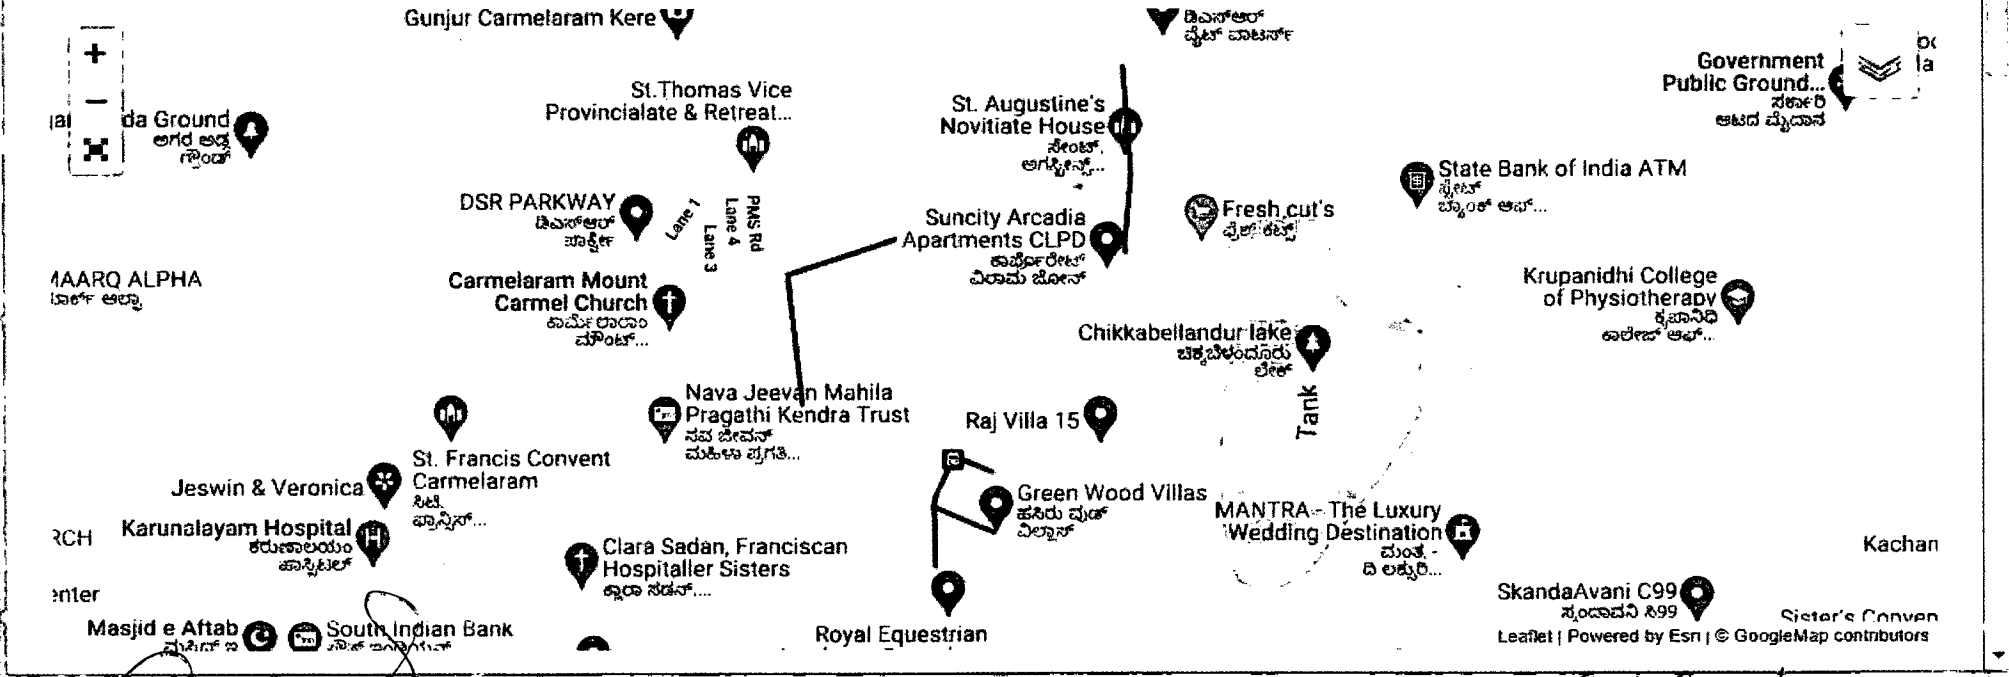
Gunjur Carmelaram Kere

ಡಿಎಸ್ಆರ್ ವೈಟ್ ವಾಟರ್

+

−

Government Public Ground...
ಸರ್ಕಾರಿ ಆಟದ ಮೈದಾನ

da Ground
ಅಗರ ಅಡ್ಡ ಗ್ರೌಂಡ್

St.Thomas Vice Provincialate & Retreat...

St. Augustine's Novitiate House
ಸೇಂಟ್ ಅಗಸ್ಟೀನ್ಸ್...

State Bank of India ATM
ಸ್ಟೇಟ್ ಬ್ಯಾಂಕ್ ಆಫ್...

DSR PARKWAY
ಡಿಎಸ್ಆರ್ ಪಾರ್ಕ್ವೇ

Lane 1

PMS Rd Lane 4

Lane 3

Suncity Arcadia Apartments CLPD
ಕಾರ್ಪೊರೇಟ್ ವಿರಾಮ ಜೋನ್

Fresh cut's
ಫ್ರೆಶ್ ಕಟ್ಸ್

MAARQ ALPHA
ಮಾರ್ಕ್ ಆಲ್ಫಾ

Carmelaram Mount Carmel Church
ಕಾರ್ಮೆಲಾರಾಂ ಮೌಂಟ್...

Krupanidhi College of Physiotherapy
ಕೃಪಾನಿಧಿ ಕಾಲೇಜ್ ಆಫ್...

Chikkabellandur lake
ಚಿಕ್ಕಬೆಳ್ಳಂದೂರು ಲೇಕ್

Tank

Nava Jeevan Mahila Pragathi Kendra Trust
ನವ ಜೀವನ್ ಮಹಿಳಾ ಪ್ರಗತಿ...

Raj Villa 15

St. Francis Convent Carmelaram
ಸಿಟಿ. ಫ್ರಾನ್ಸಿಸ್...

Jeswin & Veronica

Green Wood Villas
ಹಸಿರು ವುಡ್ ವಿಲ್ಲಾಸ್

MANTRA - The Luxury Wedding Destination
ಮಂತ್ರ - ದಿ ಲಕ್ಸುರಿ...

RCH

Karunalayam Hospital
ಕರುಣಾಲಯಂ ಹಾಸ್ಪಿಟಲ್

Clara Sadan, Franciscan Hospitaller Sisters
ಕ್ಲಾರಾ ಸದನ್...

Kachan

nter

SkandaAvani C99
ಸ್ಕಂದಾವನಿ ಸಿ99

Sister's Conven

Masjid e Aftab

South Indian Bank

Royal Equestrian

Leaflet | Powered by Esri | © GoogleMap contributors